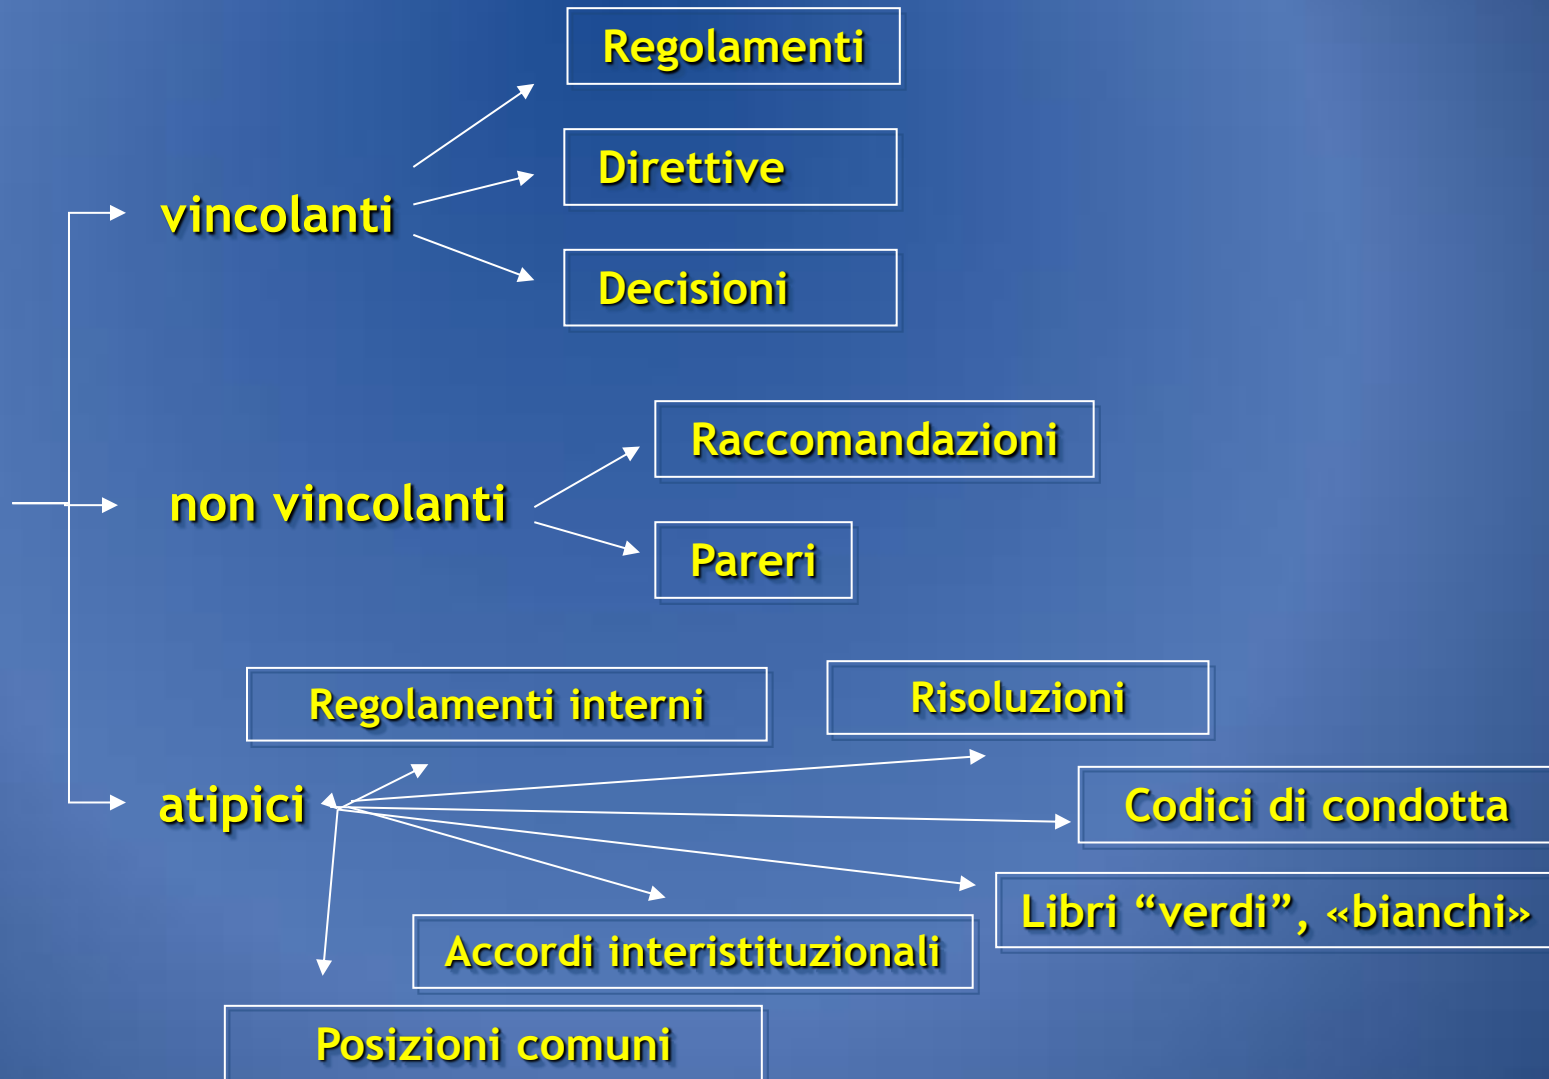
vincolanti

Regolamenti

Direttive

Decisioni

non vincolanti

Raccomandazioni

Pareri

atipici

Regolamenti interni

Risoluzioni

Codici di condotta

Libri “verdi”, «bianchi»

Accordi interistituzionali

Posizioni comuni